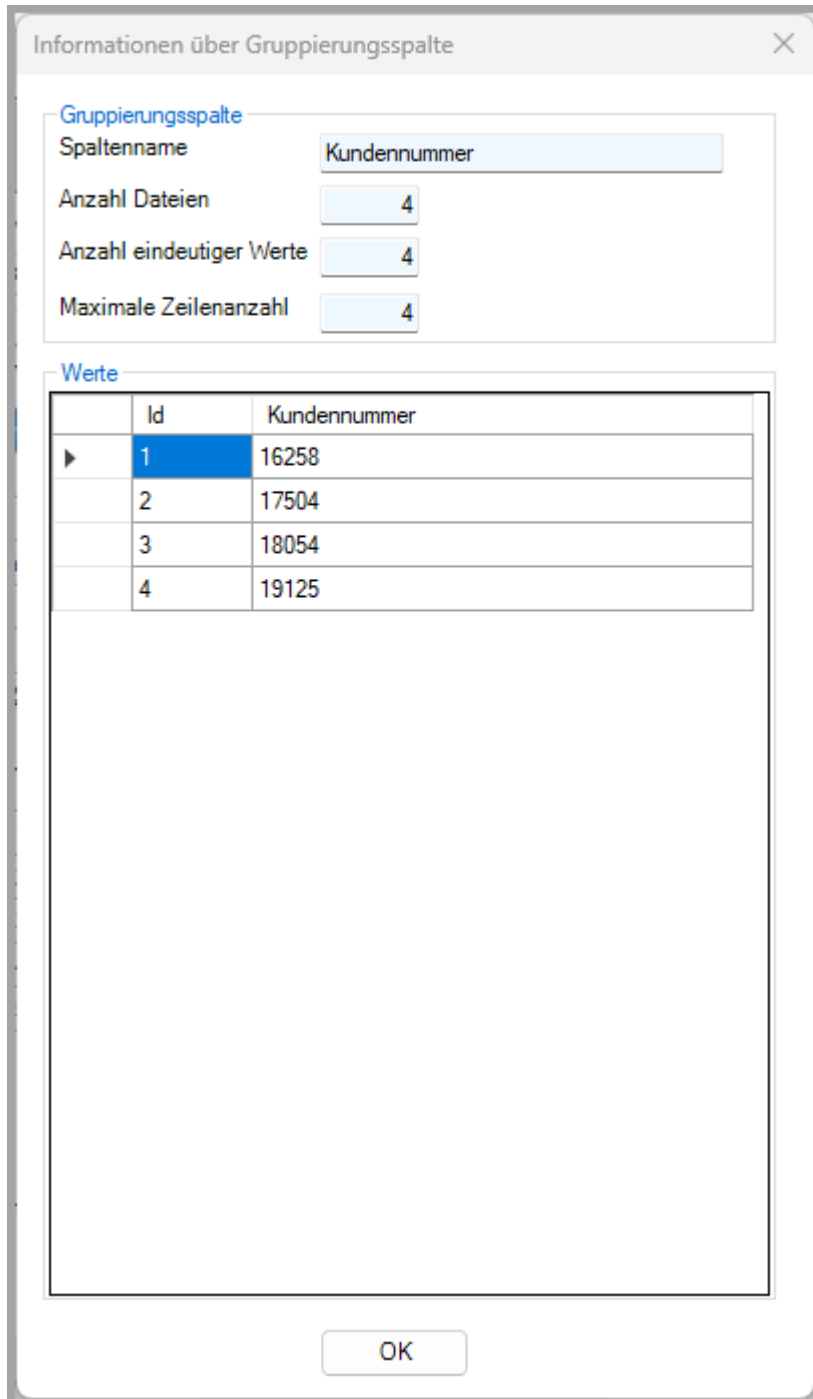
Informationen über Gruppierungsspalte

Gruppierungsspalte

Spaltenname Kundennummer

Anzahl Dateien 4

Anzahl eindeutiger Werte 4

Maximale Zeilenanzahl 4

Werte

| | Id | Kundennummer |
|---|---|---|
| ▶ | 1 | 16258 |
| | 2 | 17504 |
| | 3 | 18054 |
| | 4 | 19125 |

OK